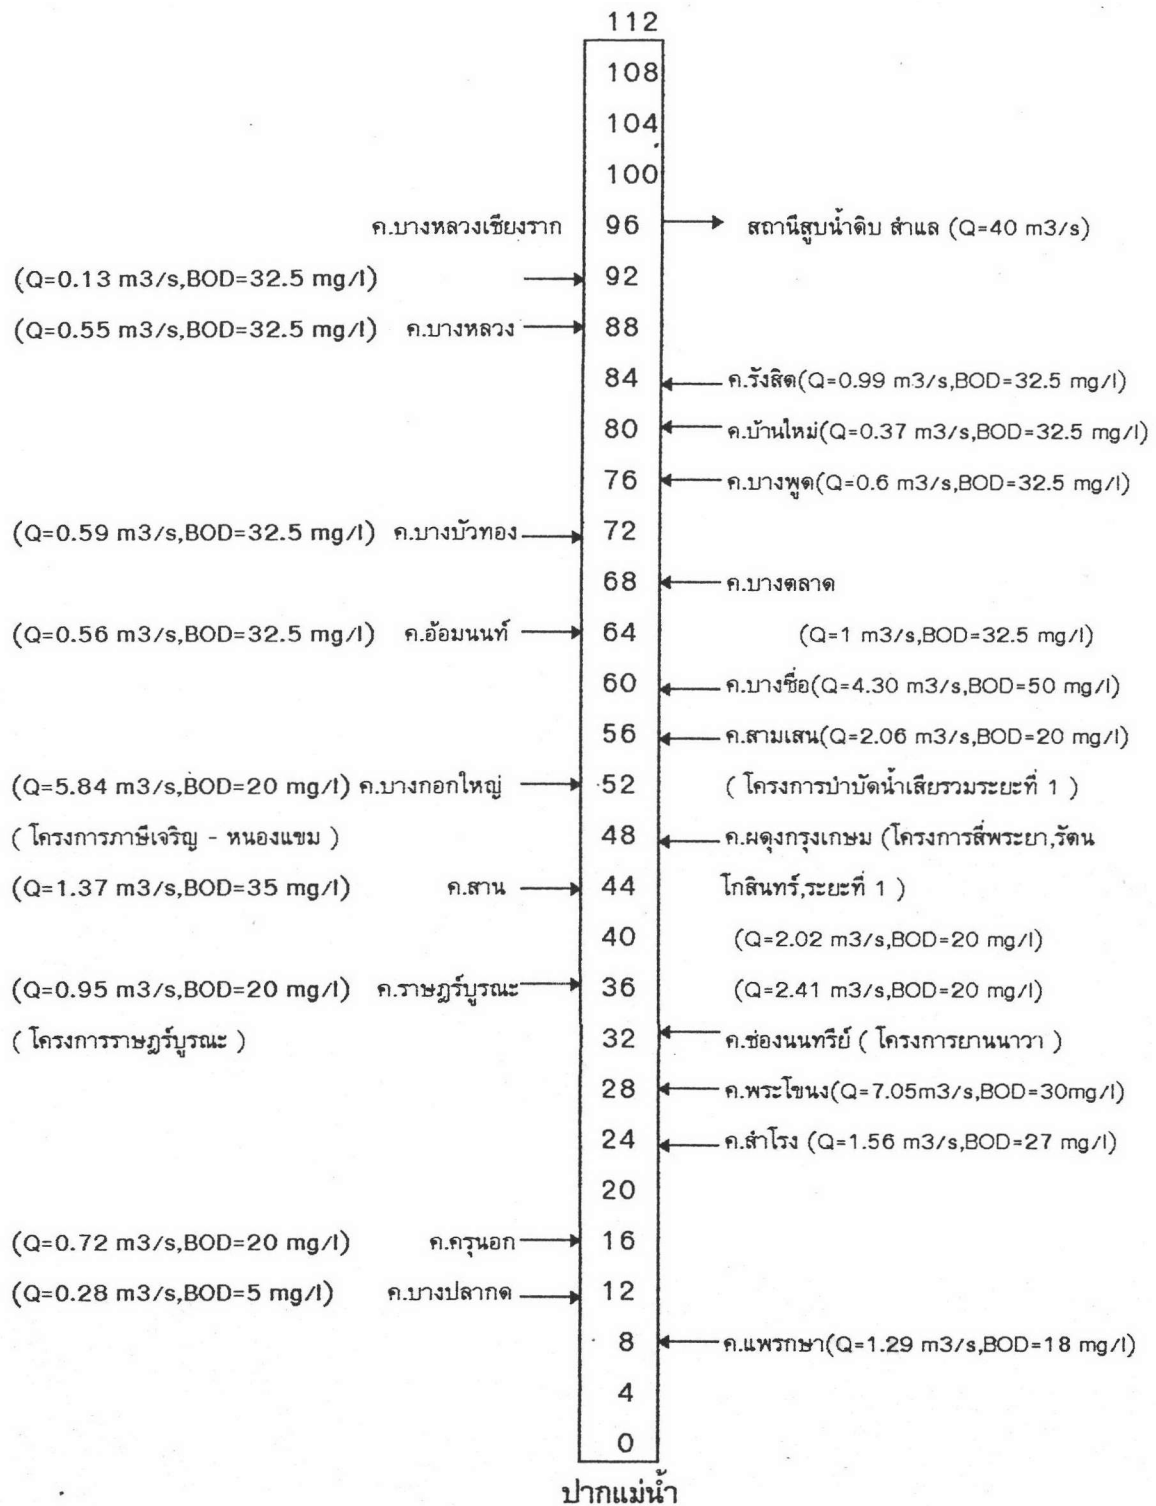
112
108
104
100
ค.บางหลวงเชียงราก 96 สถานีสูบน้ำดิบ สำแล (Q=40 m3/s)
(Q=0.13 m3/s,BOD=32.5 mg/l) 92
(Q=0.55 m3/s,BOD=32.5 mg/l) ค.บางหลวง 88
84 ค.รังสิต(Q=0.99 m3/s,BOD=32.5 mg/l)
80 ค.บ้านใหม่(Q=0.37 m3/s,BOD=32.5 mg/l)
76 ค.บางพูด(Q=0.6 m3/s,BOD=32.5 mg/l)
(Q=0.59 m3/s,BOD=32.5 mg/l) ค.บางบัวทอง 72
68 ค.บางตลาด
(Q=0.56 m3/s,BOD=32.5 mg/l) ค.อ้อมนนท์ 64 (Q=1 m3/s,BOD=32.5 mg/l)
60 ค.บางซื่อ(Q=4.30 m3/s,BOD=50 mg/l)
56 ค.สามเสน(Q=2.06 m3/s,BOD=20 mg/l)
(Q=5.84 m3/s,BOD=20 mg/l) ค.บางกอกใหญ่ 52 ( โครงการบำบัดน้ำเสียรวมระยะที่ 1 )
( โครงการภาษีเจริญ - หนองแขม ) 48 ค.ผดุงกรุงเกษม (โครงการสี่พระยา,รัตนโกสินทร์,ระยะที่ 1 )
(Q=1.37 m3/s,BOD=35 mg/l) ค.สาน 44
40 (Q=2.02 m3/s,BOD=20 mg/l)
(Q=0.95 m3/s,BOD=20 mg/l) ค.ราษฎร์บูรณะ 36 (Q=2.41 m3/s,BOD=20 mg/l)
( โครงการราษฎร์บูรณะ ) 32 ค.ช่องนนทรีย์ ( โครงการยานนาวา )
28 ค.พระโขนง(Q=7.05m3/s,BOD=30mg/l)
24 ค.สำโรง (Q=1.56 m3/s,BOD=27 mg/l)
20
(Q=0.72 m3/s,BOD=20 mg/l) ค.ครุนอก 16
(Q=0.28 m3/s,BOD=5 mg/l) ค.บางปลากด 12
8 ค.แพรกษา(Q=1.29 m3/s,BOD=18 mg/l)
4
0
ปากแม่น้ำ